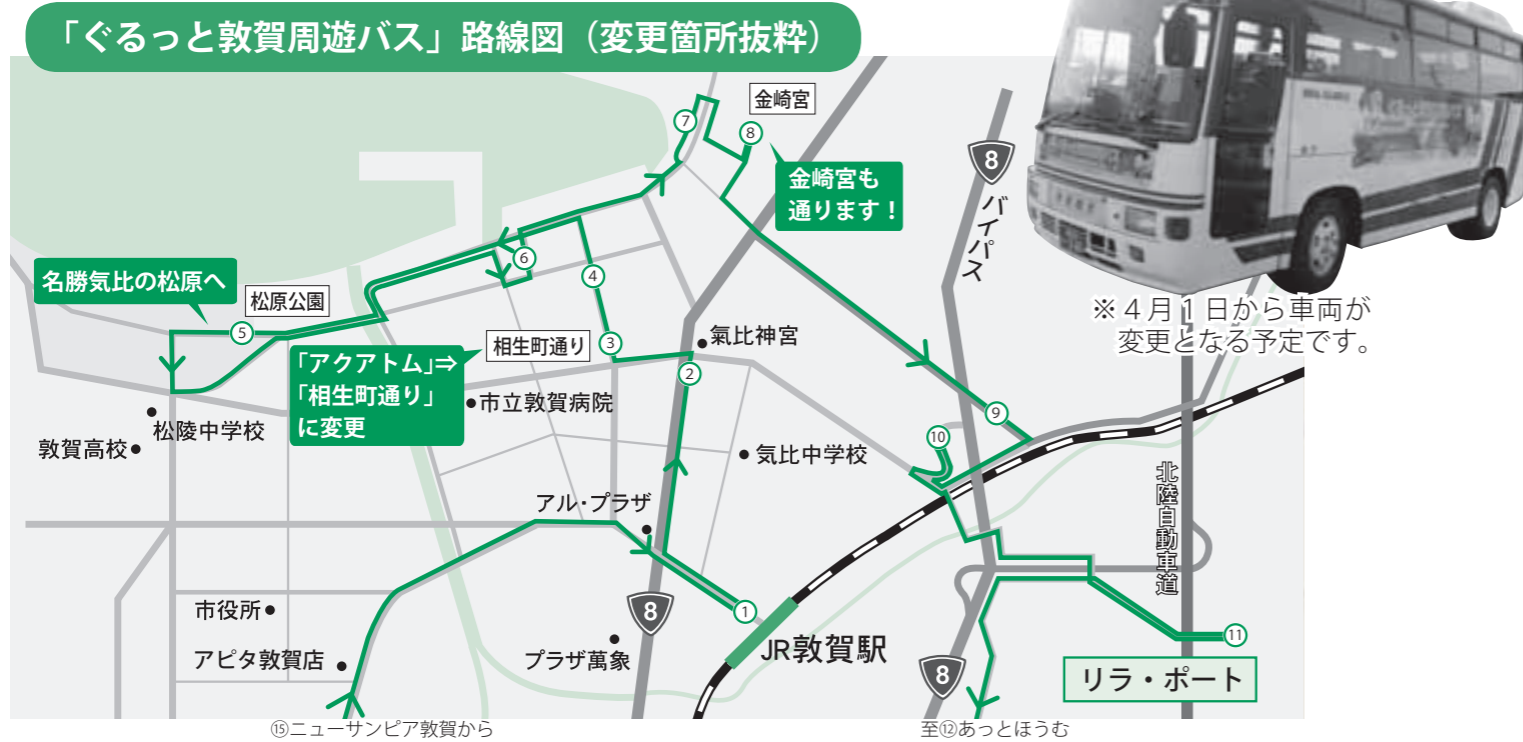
「ぐるっと敦賀周遊バス」路線図（変更箇所抜粋）

金崎宮

⑦

⑧

金崎宮も通ります！

8

バイパス

※４月１日から車両が変更となる予定です。

名勝気比の松原へ

松原公園

⑥

④

⑤

③

相生町通り

氣比神宮

「アクアトム」⇒「相生町通り」に変更

②

⑨

市立敦賀病院

⑩

松陵中学校

敦賀高校

氣比中学校

北陸自動車道

アル・プラザ

①

8

市役所

⑪

JR敦賀駅

アピタ敦賀店

プラザ萬象

8

リラ・ポート

⑮ニューサンピア敦賀から

至⑫あっとほうむ